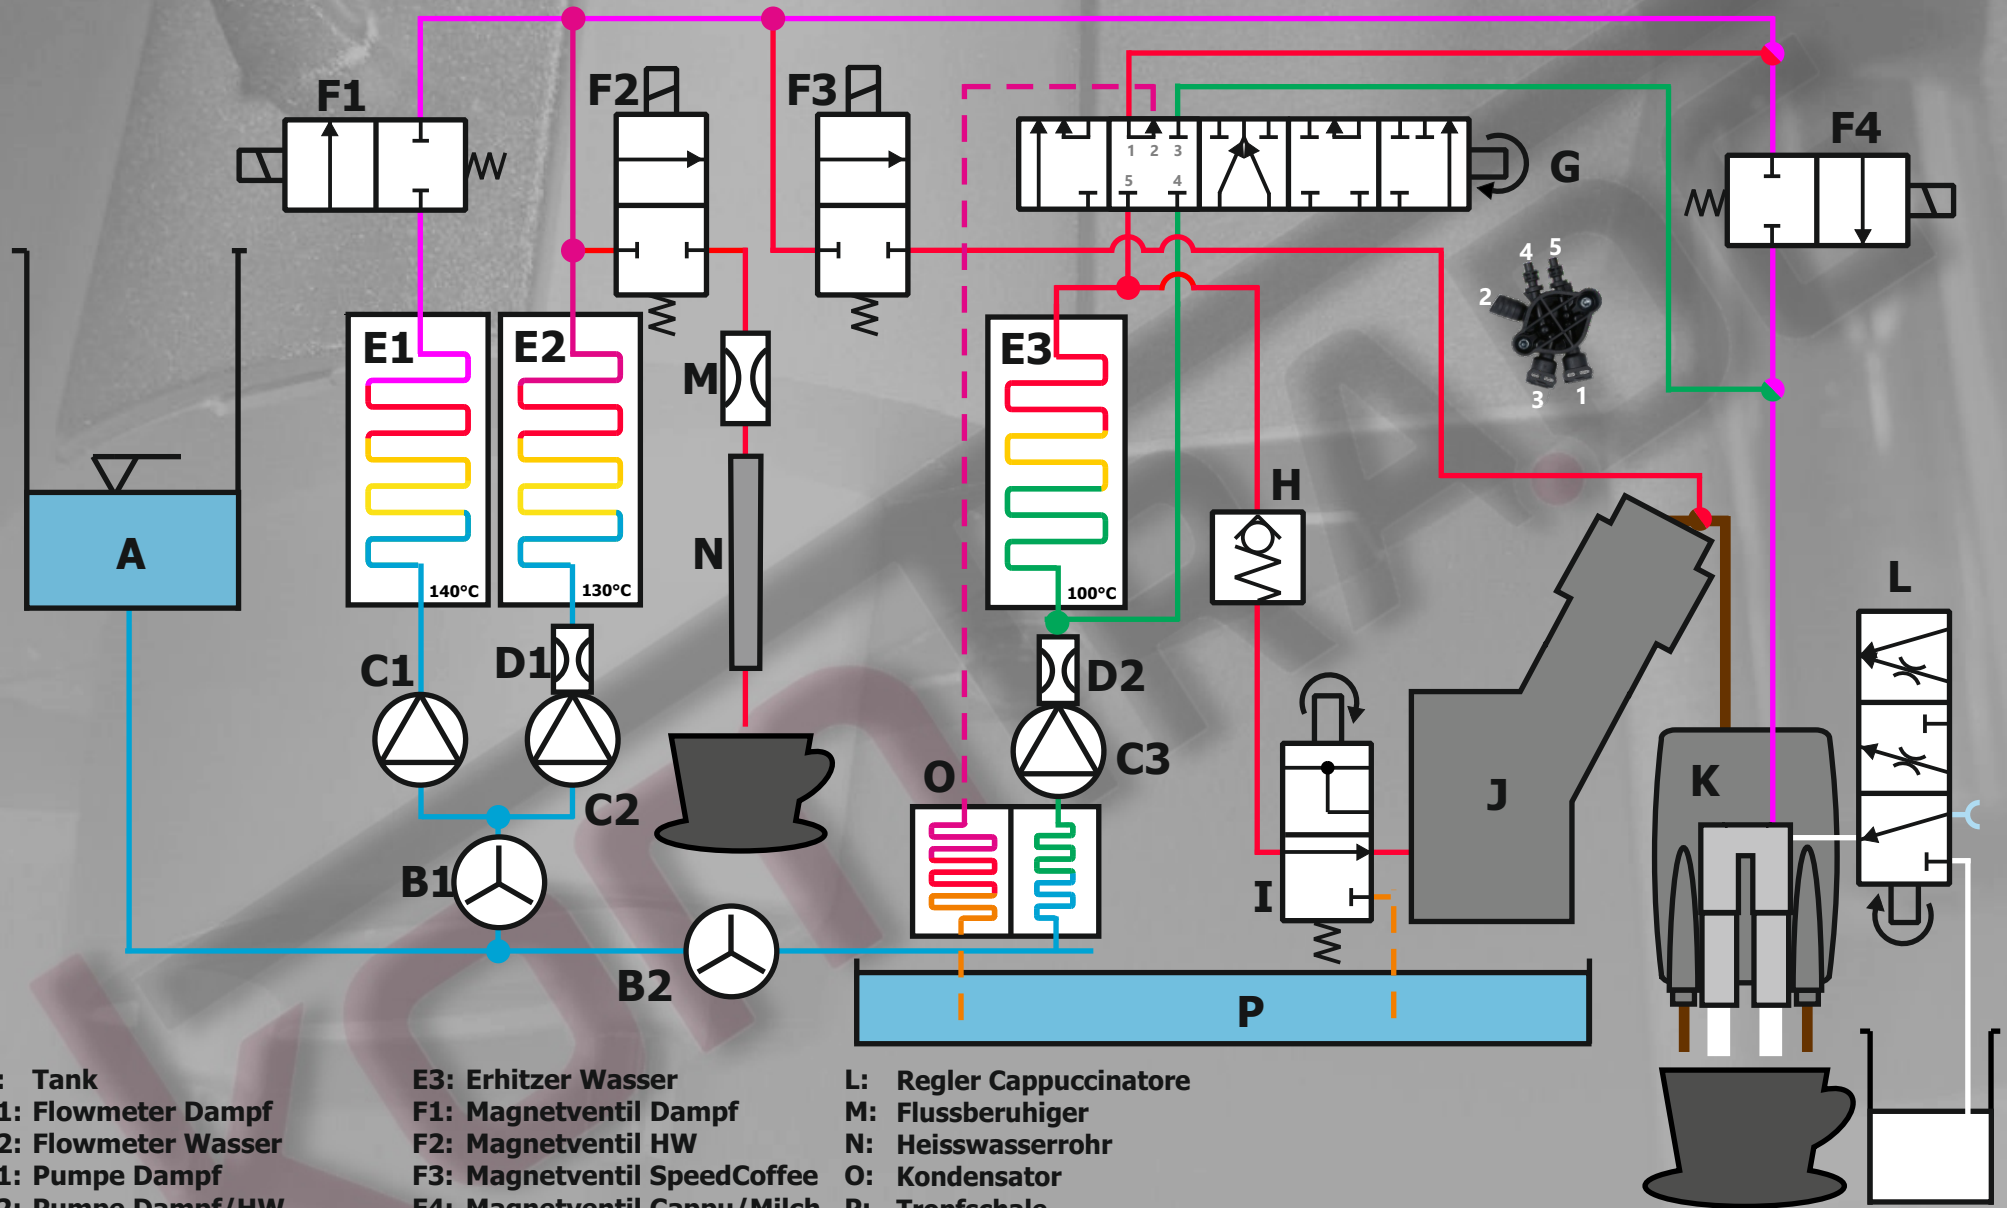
F1
F2
F3
F4
G
1 2 3
5 4
4 5
2
3 1
E1
E2
E3
140°C
130°C
100°C
M
N
H
A
C1
D1
D2
C2
C3
O
B1
B2
I
J
K
L
P

: Tank
1: Flowmeter Dampf
2: Flowmeter Wasser
1: Pumpe Dampf
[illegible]: Pumpe Dampf/HW

E3: Erhitzer Wasser
F1: Magnetventil Dampf
F2: Magnetventil HW
F3: Magnetventil SpeedCoffee
F4: Magnetventil Cappu/Milch

L: Regler Cappuccinatore
M: Flussberuhiger
N: Heisswasserrohr
O: Kondensator
P: Tropfschale